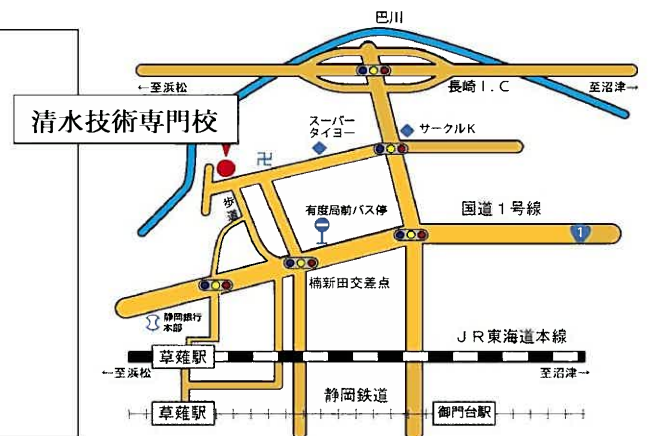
巴川

←至浜松

長崎Ｉ.Ｃ

至沼津→

清水技術専門校

スーパータイヨー

サークルK

卍

歩道

有度局前バス停

国道１号線

1

楠新田交差点

静岡銀行本部

ＪＲ東海道本線

草薙駅

←至浜松

至沼津→

静岡鉄道

草薙駅

御門台駅